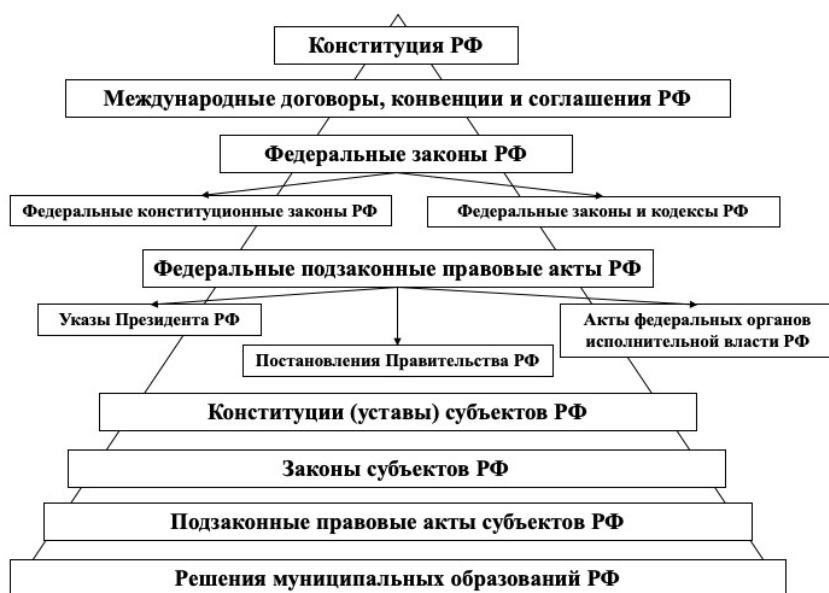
Конституция РФ

Международные договоры, конвенции и соглашения РФ

Федеральные законы РФ

Федеральные конституционные законы РФ

Федеральные законы и кодексы РФ

Федеральные подзаконные правовые акты РФ

Указы Президента РФ

Постановления Правительства РФ

Акты федеральных органов исполнительной власти РФ

Конституции (уставы) субъектов РФ

Законы субъектов РФ

Подзаконные правовые акты субъектов РФ

Решения муниципальных образований РФ